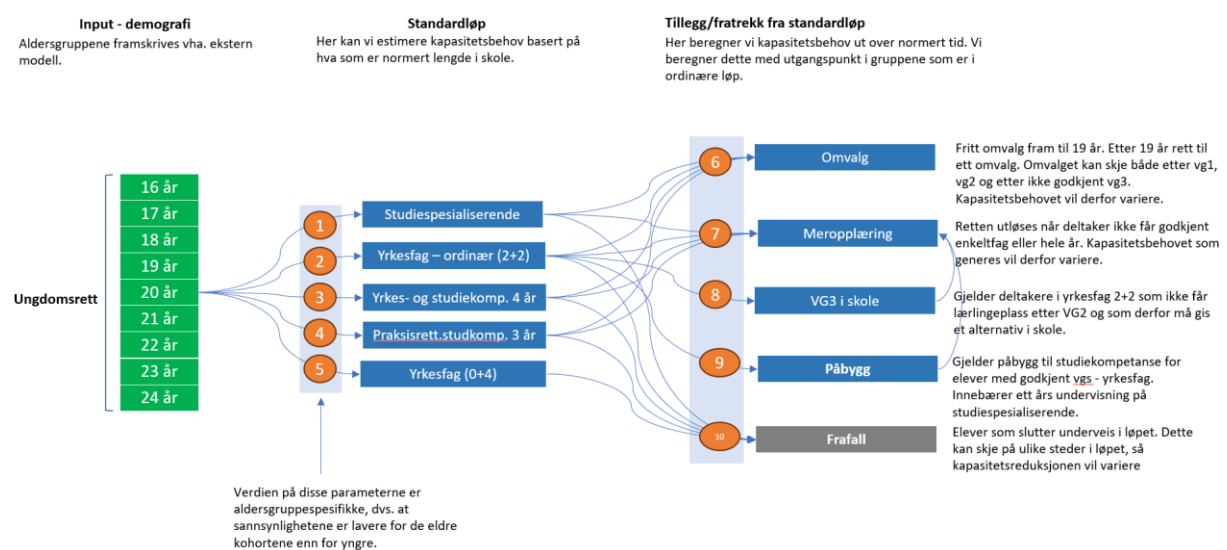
Input - demografi
Aldersgruppene framskrives vha. ekstern modell.

Standardløp
Her kan vi estimere kapasitetsbehov basert på hva som er normert lengde i skole.

Tillegg/fratrekk fra standardløp
Her beregner vi kapasitetsbehov ut over normert tid. Vi beregner dette med utgangspunkt i gruppene som er i ordinære løp.

Ungdomsrett

16 år
17 år
18 år
19 år
20 år
21 år
22 år
23 år
24 år

1 Studiespesialiserende
2 Yrkesfag – ordinær (2+2)
3 Yrkes- og studiekomp. 4 år
4 Praksisrett.studkomp. 3 år
5 Yrkesfag (0+4)

6 Omvalg
7 Meropplæring
8 VG3 i skole
9 Påbygg
10 Frafall

Fritt omvalg fram til 19 år. Etter 19 år rett til ett omvalg. Omvalget kan skje både etter vg1, vg2 og etter ikke godkjent vg3. Kapasitetsbehovet vil derfor variere.

Retten utløses når deltaker ikke får godkjent enkeltfag eller hele år. Kapasitetsbehovet som generes vil derfor variere.

Gjelder deltakere i yrkesfag 2+2 som ikke får lærlingeplass etter VG2 og som derfor må gis et alternativ i skole.

Gjelder påbygg til studiekompetanse for elever med godkjent vgs - yrkesfag. Innebærer ett års undervisning på studiespesialiserende.

Elever som slutter underveis i løpet. Dette kan skje på ulike steder i løpet, så kapasitetsreduksjonen vil variere

Verdien på disse parameterne er aldersgruppespesifikke, dvs. at sannsynlighetene er lavere for de eldre kohortene enn for yngre.